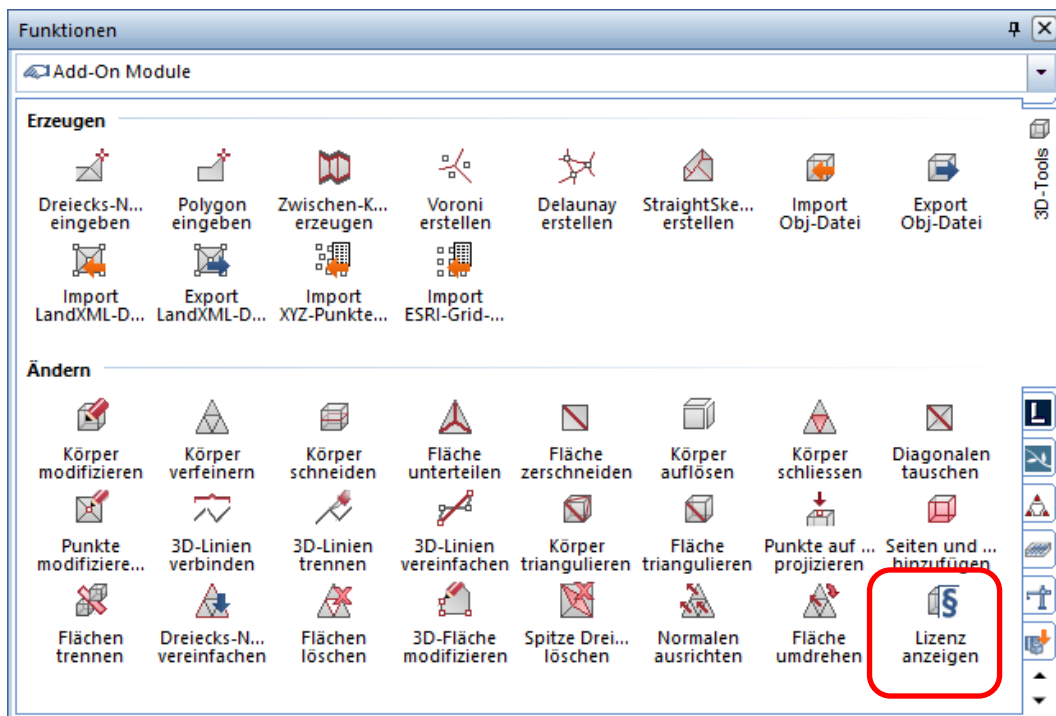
Funktionen

Add-On Module

Erzeugen

Dreiecks-N... eingeben
Polygon eingeben
Zwischen-K... erzeugen
Voroni erstellen
Delaunay erstellen
StraightSke... erstellen
Import Obj-Datei
Export Obj-Datei
Import LandXML-D...
Export LandXML-D...
Import XYZ-Punkte...
Import ESRI-Grid-...

Ändern

Körper modifizieren
Körper verfeinern
Körper schneiden
Fläche unterteilen
Fläche zerschneiden
Körper auflösen
Körper schliessen
Diagonalen tauschen
Punkte modifiziere...
3D-Linien verbinden
3D-Linien trennen
3D-Linien vereinfachen
Körper triangulieren
Fläche triangulieren
Punkte auf ... projizieren
Seiten und ... hinzufügen
Flächen trennen
Dreiecks-N... vereinfachen
Flächen löschen
3D-Fläche modifizieren
Spitze Drei... löschen
Normalen ausrichten
Fläche umdrehen
Lizenz anzeigen

3D-Tools